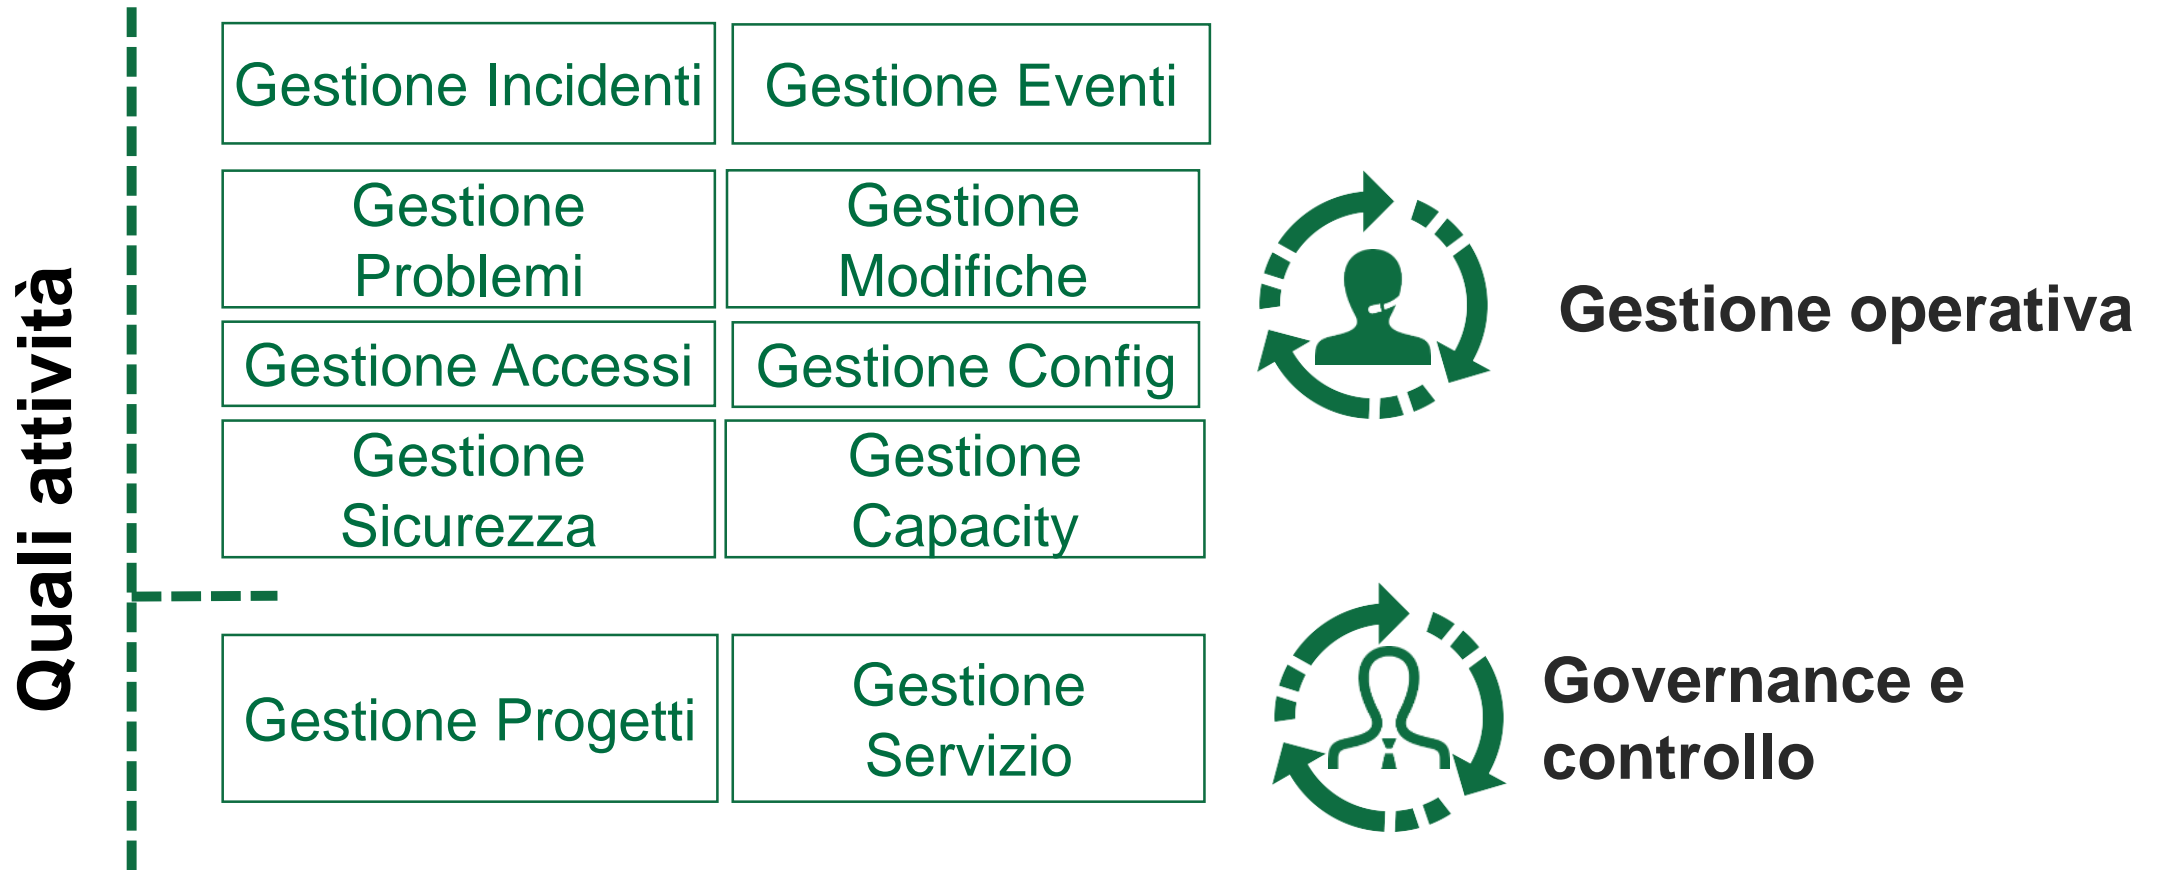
Quali attività

Gestione Incidenti

Gestione Eventi

Gestione Problemi

Gestione Modifiche

Gestione Accessi

Gestione Config

Gestione Sicurezza

Gestione Capacity

Gestione operativa

Gestione Progetti

Gestione Servizio

Governance e controllo